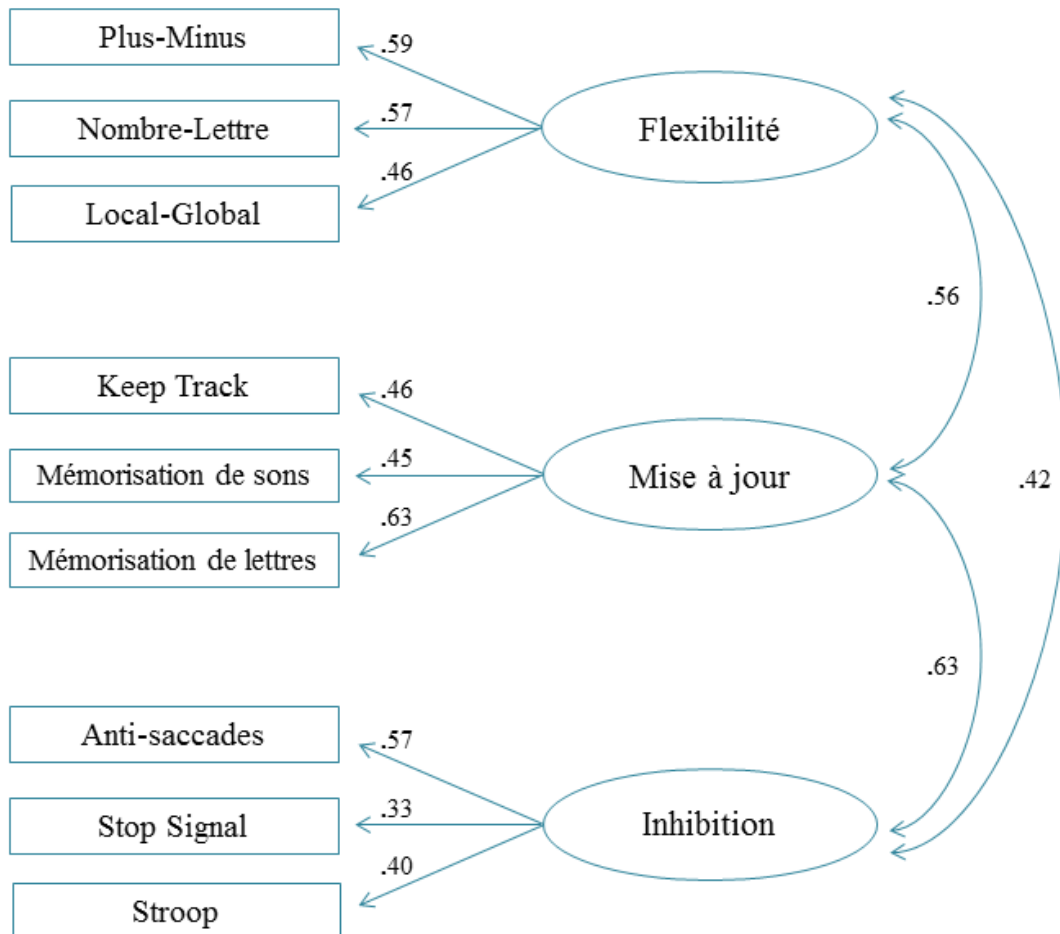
Plus-Minus
.59
Nombre-Lettre
.57
Local-Global
.46
Flexibilité

.56

Keep Track
.46
Mémorisation de sons
.45
Mémorisation de lettres
.63
Mise à jour

.42

.63

Anti-saccades
.57
Stop Signal
.33
Stroop
.40
Inhibition